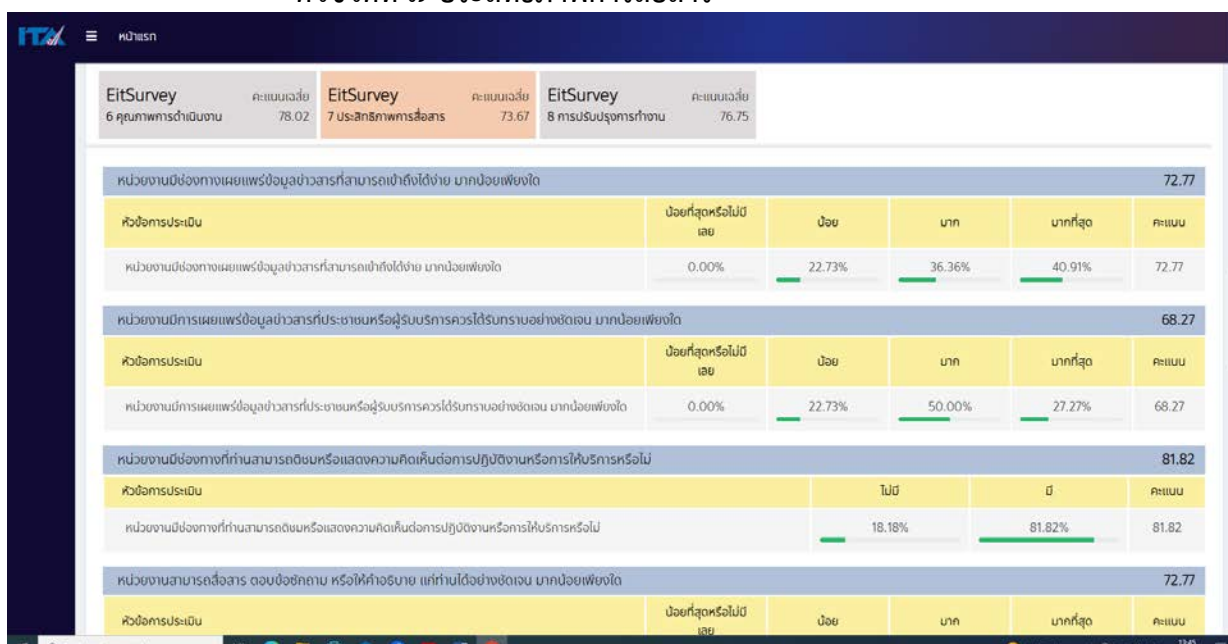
ITA หน้าแรก

EitSurvey 6 คุณภาพการดำเนินงาน คะแนนเฉลี่ย 78.02
EitSurvey 7 ประสิทธิภาพการสื่อสาร คะแนนเฉลี่ย 73.67
EitSurvey 8 การปรับปรุงการทำงาน คะแนนเฉลี่ย 76.75

หน่วยงานมีช่องทางเผยแพร่ข้อมูลข่าวสารที่สามารถเข้าถึงได้ง่าย มากน้อยเพียงใด 72.77

| หัวข้อการประเมิน | น้อยที่สุดหรือไม่มีเลย | น้อย | มาก | มากที่สุด | คะแนน |
|---|---|---|---|---|---|
| หน่วยงานมีช่องทางเผยแพร่ข้อมูลข่าวสารที่สามารถเข้าถึงได้ง่าย มากน้อยเพียงใด | 0.00% | 22.73% | 36.36% | 40.91% | 72.77 |

หน่วยงานมีการเผยแพร่ข้อมูลข่าวสารที่ประชาชนหรือผู้รับบริการควรได้รับทราบอย่างชัดเจน มากน้อยเพียงใด 68.27

| หัวข้อการประเมิน | น้อยที่สุดหรือไม่มีเลย | น้อย | มาก | มากที่สุด | คะแนน |
|---|---|---|---|---|---|
| หน่วยงานมีการเผยแพร่ข้อมูลข่าวสารที่ประชาชนหรือผู้รับบริการควรได้รับทราบอย่างชัดเจน มากน้อยเพียงใด | 0.00% | 22.73% | 50.00% | 27.27% | 68.27 |

หน่วยงานมีช่องทางที่ท่านสามารถติชมหรือแสดงความคิดเห็นต่อการปฏิบัติงานหรือการให้บริการหรือไม่ 81.82

| หัวข้อการประเมิน | ไม่มี | มี | คะแนน |
|---|---|---|---|
| หน่วยงานมีช่องทางที่ท่านสามารถติชมหรือแสดงความคิดเห็นต่อการปฏิบัติงานหรือการให้บริการหรือไม่ | 18.18% | 81.82% | 81.82 |

หน่วยงานสามารถสื่อสาร ตอบข้อซักถาม หรือให้คำอธิบาย แก่ท่านได้อย่างชัดเจน มากน้อยเพียงใด 72.77

| หัวข้อการประเมิน | น้อยที่สุดหรือไม่มีเลย | น้อย | มาก | มากที่สุด | คะแนน |
|---|---|---|---|---|---|